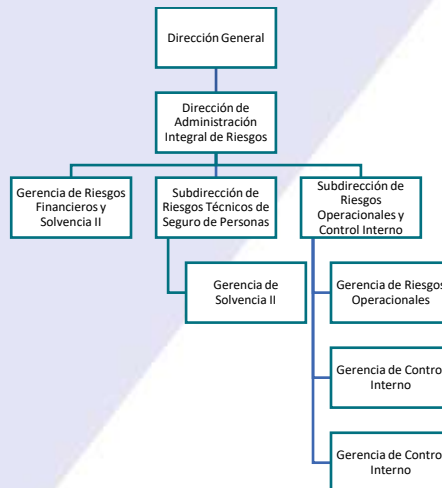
Dirección General

Dirección de Administración Integral de Riesgos

Gerencia de Riesgos Financieros y Solvencia II

Subdirección de Riesgos Técnicos de Seguro de Personas

Subdirección de Riesgos Operacionales y Control Interno

Gerencia de Solvencia II

Gerencia de Riesgos Operacionales

Gerencia de Control Interno

Gerencia de Control Interno